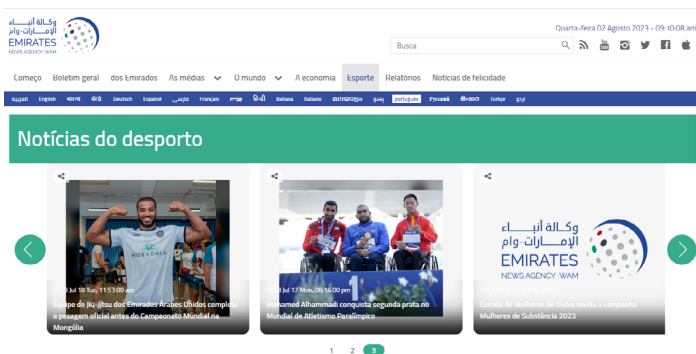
وكالة أنباء الإمارات - وام
EMIRATES
NEWS AGENCY - WAM

Quarta-feira 02 Agosto 2023 - 09:10:08 am

Busca

Começo | Boletim geral | dos Emirados | As médias | O mundo | A economia | Esporte | Relatórios | Notícias de felicidade

العربية | English | বাংলা | 中文 | Deutsch | Español | فارسی | Français | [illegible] | हिन्दी | Bahasa | Italiano | മലയാളം | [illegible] | português | Русский | සිංහල | Türkçe | اردو

Notícias do desporto

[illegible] Jul 18 Tue, 11:53:00 am
Equipe de jiu-jitsu dos Emirados Árabes Unidos completa pesagem oficial antes do Campeonato Mundial na Mongólia

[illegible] Jul 17 Mon, 08:16:00 pm
Mohamed Alhammadi conquista segunda prata no Mundial de Atletismo Paralímpico

وكالة أنباء الإمارات - وام
EMIRATES
NEWS AGENCY - WAM
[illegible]
Corrida de Mulheres de Dubai revela a campanha Mulheres de Substância 2023

1 2 3